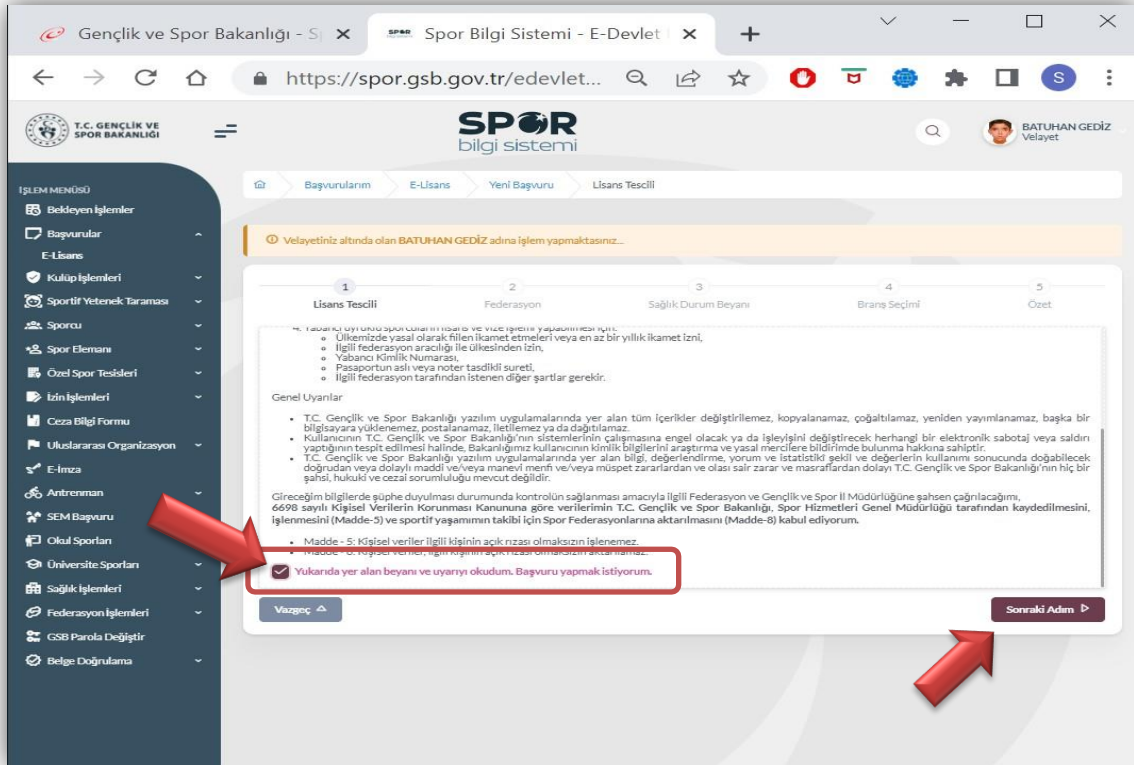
Gençlik ve Spor Bakanlığı - S ×
Spor Bilgi Sistemi - E-Devlet ×
+
https://spor.gsb.gov.tr/edevlet...
S

T.C. GENÇLİK VE SPOR BAKANLIĞI
SPOR bilgi sistemi
BATUHAN GEDİZ
Velayet

İŞLEM MENÜSÜ
Bekleyen İşlemler
Başvurular
E-Lisans
Kulüp İşlemleri
Sportif Yetenek Taraması
Sporcu
Spor Elemanı
Özel Spor Tesisleri
İzin İşlemleri
Ceza Bilgi Formu
Uluslararası Organizasyon
E-İmza
Antrenman
SEM Başvuru
Okul Sporları
Üniversite Sporları
Sağlık İşlemleri
Federasyon İşlemleri
GSB Parola Değiştir
Belge Doğrulama

Başvurularım E-Lisans Yeni Başvuru Lisans Tescili

Velayetiniz altında olan BATUHAN GEDİZ adına işlem yapmaktasınız...

1 Lisans Tescili
2 Federasyon
3 Sağlık Durum Beyanı
4 Branş Seçimi
5 Özet

4. Yabancı uyruklu sporcuların lisans ve vize işlemi yapabilmesi için:
Ülkemizde yasal olarak fiilen ikamet etmeleri veya en az bir yıllık ikamet izni,
İlgili federasyon aracılığı ile ülkesinden izin,
Yabancı Kimlik Numarası,
Pasaportun aslı veya noter tasdikli sureti,
İlgili federasyon tarafından istenen diğer şartlar gerekir.

Genel Uyarılar

T.C. Gençlik ve Spor Bakanlığı yazılım uygulamalarında yer alan tüm içerikler değiştirilemez, kopyalanamaz, çoğaltılamaz, yeniden yayımlanamaz, başka bir bilgisayara yüklenemez, postalanamaz, iletilemez ya da dağıtılamaz.
Kullanıcının T.C. Gençlik ve Spor Bakanlığı'nın sistemlerinin çalışmasına engel olacak ya da işleyişini değiştirecek herhangi bir elektronik sabotaj veya saldırı yaptığının tespit edilmesi halinde, Bakanlığımız kullanıcının kimlik bilgilerini araştırma ve yasal mercilere bildirimde bulunma hakkına sahiptir.
T.C. Gençlik ve Spor Bakanlığı yazılım uygulamalarında yer alan bilgi, değerlendirme, yorum ve istatistiki şekil ve değerlerin kullanımı sonucunda doğabilecek doğrudan veya dolaylı maddi ve/veya manevi menfi ve/veya müspet zararlardan ve olası sair zarar ve masraflardan dolayı T.C. Gençlik ve Spor Bakanlığı'nın hiç bir şahsi, hukuki ve cezai sorumluluğu mevcut değildir.

Gireceğim bilgilerde şüphe duyulması durumunda kontrolün sağlanması amacıyla ilgili Federasyon ve Gençlik ve Spor İl Müdürlüğüne şahsen çağrılacağımı, 6698 sayılı Kişisel Verilerin Korunması Kanununa göre verilerimin T.C. Gençlik ve Spor Bakanlığı, Spor Hizmetleri Genel Müdürlüğü tarafından kaydedilmesini, işlenmesini (Madde-5) ve sportif yaşamımın takibi için Spor Federasyonlarına aktarılmasını (Madde-8) kabul ediyorum.

Madde - 5: Kişisel veriler ilgili kişinin açık rızası olmaksızın işlenemez.
Madde - 8: Kişisel veriler, ilgili kişinin açık rızası olmaksızın aktarılamaz.

Yukarıda yer alan beyanı ve uyarıyı okudum. Başvuru yapmak istiyorum.

Vazgeç
Sonraki Adım